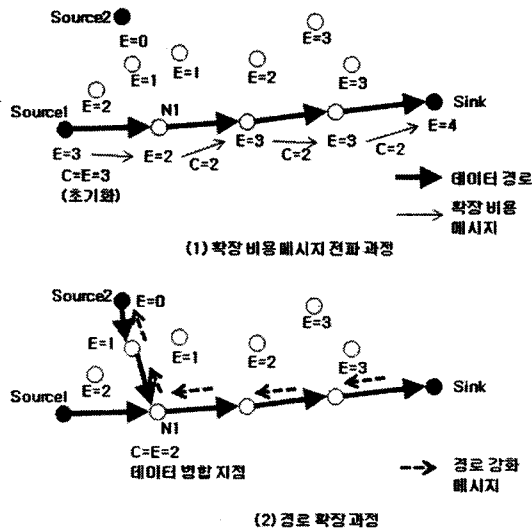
Source2
E=0
E=3
E=1
E=1
E=2
E=2
N1
E=3
Source1
Sink
E=3
E=3
E=4
E=3
E=2
C=2
C=2
C=2
C=E=3
(초기화)
데이터 경로
확장 비용 메시지
(1) 확장 비용 메시지 전파 과정

Source2
E=0
E=3
E=1
E=1
E=2
E=2
E=3
Source1
Sink
N1
C=E=2
데이터 병합 지점
경로 강화 메시지
(2) 경로 확장 과정